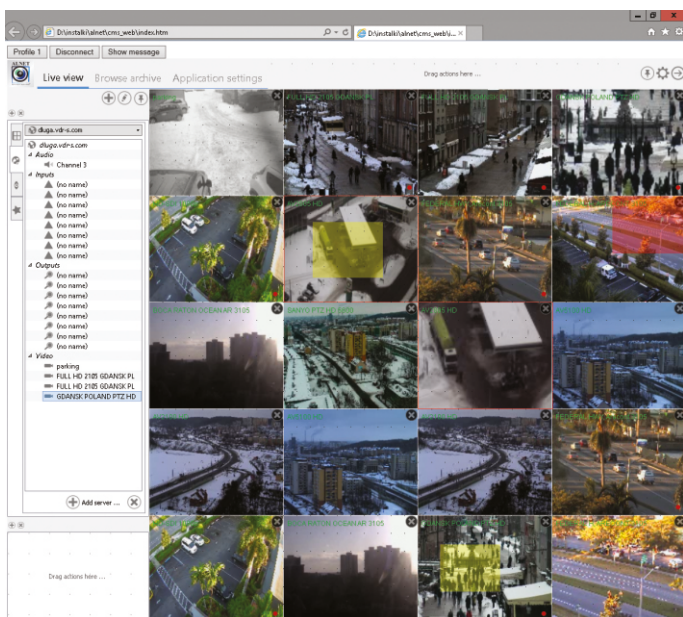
D:\instalki\alnet\cms_web\index.htm
D:\instalki\alnet\cms_web\i... ×

Profile 1 Disconnect Show message

ALNET

Live view Browse archive Application settings

Drag actions here ...

dluga.vdr-s.com

dluga.vdr-s.com
Audio
Channel 3
Inputs
(no name)
(no name)
(no name)
(no name)
(no name)
(no name)
(no name)
(no name)
Outputs
(no name)
(no name)
(no name)
(no name)
(no name)
(no name)
(no name)
(no name)
Video
parking
FULL HD 2105 GDANSK PL
FULL HD 2105 GDANSK PL
GDANSK POLAND PTZ HD

Add server ...

Drag actions here ...

FULL HD 2105 GDANSK PL
FULL HD 2105 GDANSK PL
GDANSK POLAND PTZ HD
SANYO PTZ HD
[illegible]
GDYNIA ORLOWO OCEAN AR 3105
SANYO PTZ HD 5 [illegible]
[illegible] HD
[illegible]
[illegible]
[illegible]
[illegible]
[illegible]
GDYNIA ORLOWO OCEAN AR 3105
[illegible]
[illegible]